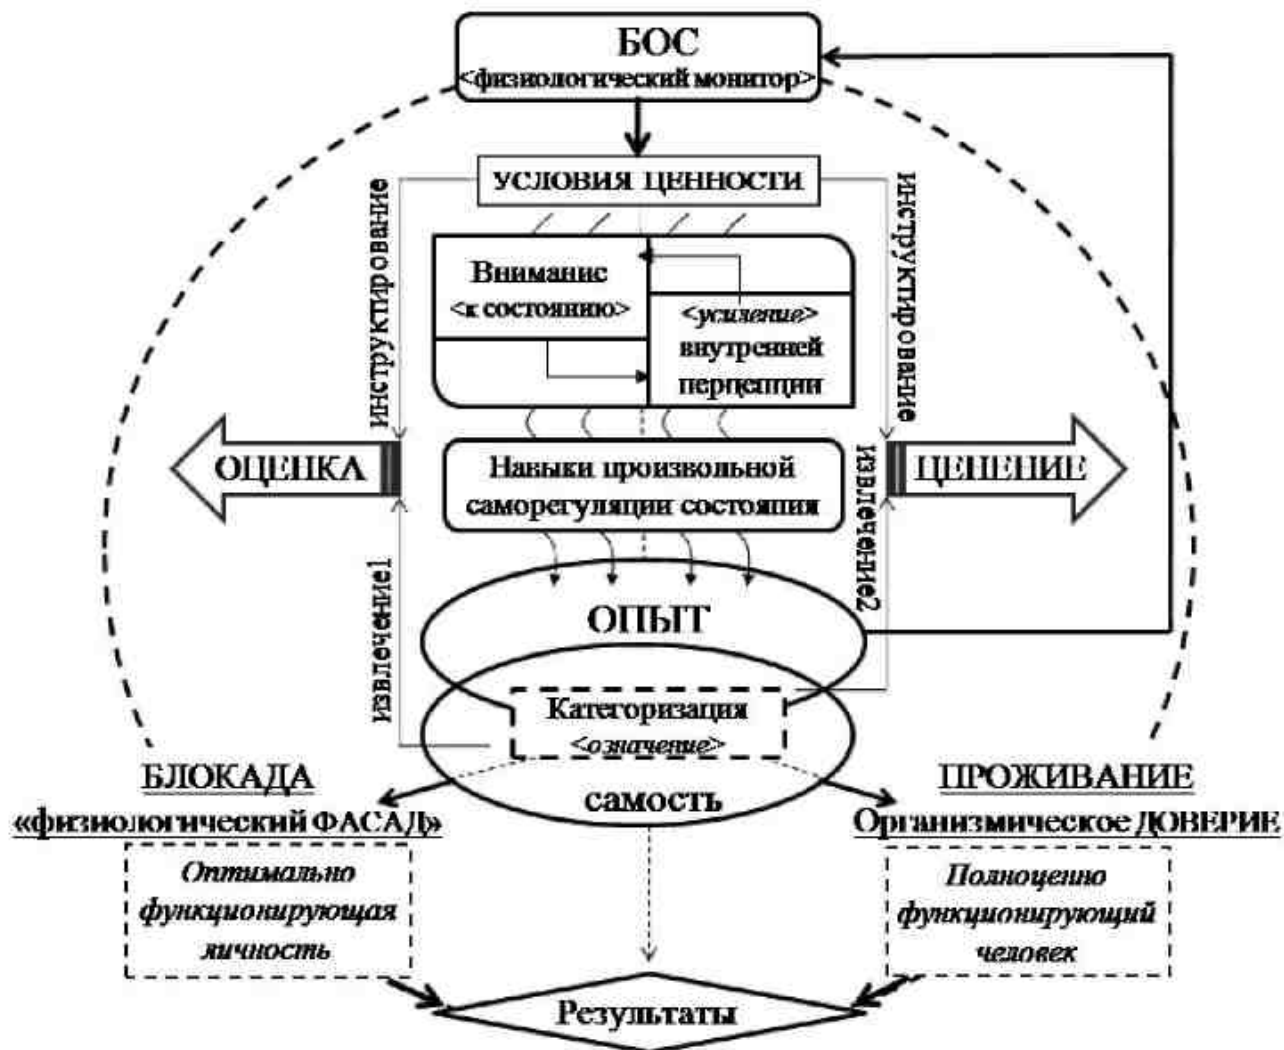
БОС
<физиологический монитор>

УСЛОВИЯ ЦЕННОСТИ

инструктирование

инструктирование

Внимание
<к состоянию>

<усиление>
внутренней
перцепции

ОЦЕНКА

Навыки произвольной
саморегуляции состояния

ЦЕНЕНИЕ

извлечение1

извлечение2

ОПЫТ

Категоризация
<означение>

самость

БЛОКАДА
«физиологический ФАСАД»

ПРОЖИВАНИЕ
Организмическое ДОВЕРИЕ

Оптимально
функционирующая
личность

Полноценно
функционирующий
человек

Результаты